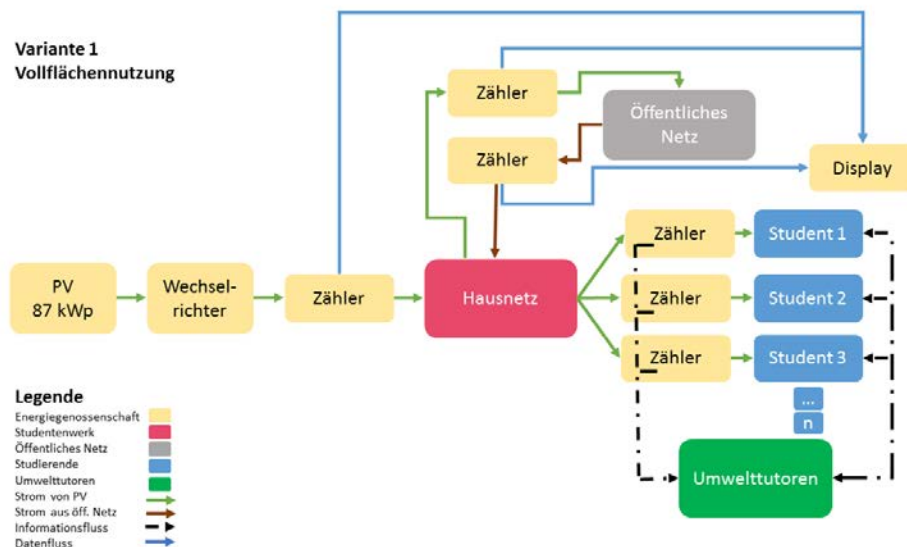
Variante 1
Vollflächennutzung

Zähler

Öffentliches Netz

Zähler

Display

PV
87 kWp

Wechselrichter

Zähler

Hausnetz

Zähler

Student 1

Zähler

Student 2

Zähler

Student 3

...

n

Umwelttutoren

Legende
Energiegenossenschaft
Studentenwerk
Öffentliches Netz
Studierende
Umwelttutoren
Strom von PV
Strom aus öff. Netz
Informationsfluss
Datenfluss